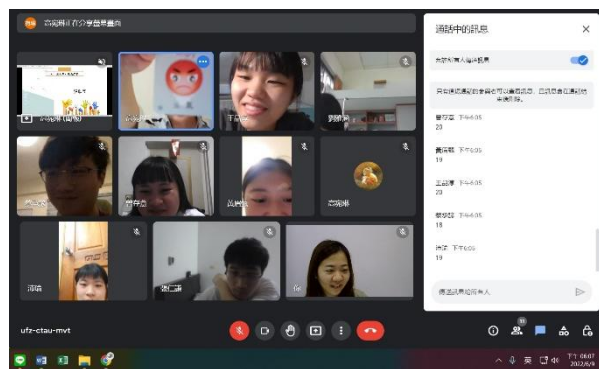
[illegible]正在分享畫面

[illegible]

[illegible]

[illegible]

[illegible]

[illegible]

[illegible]

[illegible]

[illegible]

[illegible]

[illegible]

通話中的訊息

允許所有人傳送訊息

只有通話參與者才可以看到訊息，且訊息會在通話結束後刪除。

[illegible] 下午6:05
20

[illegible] 下午6:05
19

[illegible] 下午6:05
20

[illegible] 下午6:05
18

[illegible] 下午6:05
19

傳送訊息給所有人

ufz-ctau-mvt

下午 06:07
2022/6/9